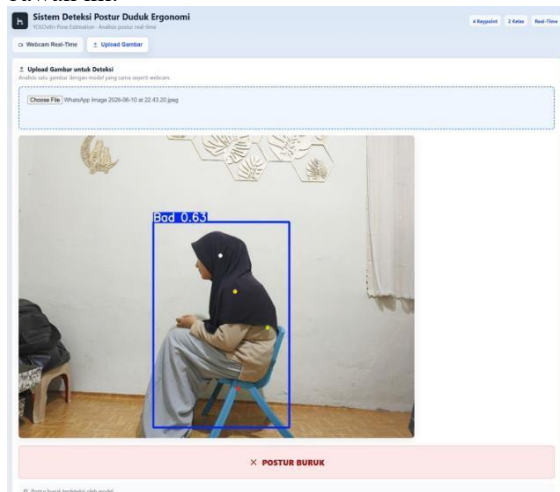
Sistem Deteksi Postur Duduk Ergonomi
YOLOv8n Pose Estimation · Analisis postur real-time

4 Keypoint 2 Kelas Real-Time

Webcam Real-Time Upload Gambar

Upload Gambar untuk Deteksi
Analisis satu gambar dengan model yang sama seperti webcam.

Choose File WhatsApp Image 2026-06-10 at 22.43.20.jpeg

Bad 0.63

× POSTUR BURUK

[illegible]